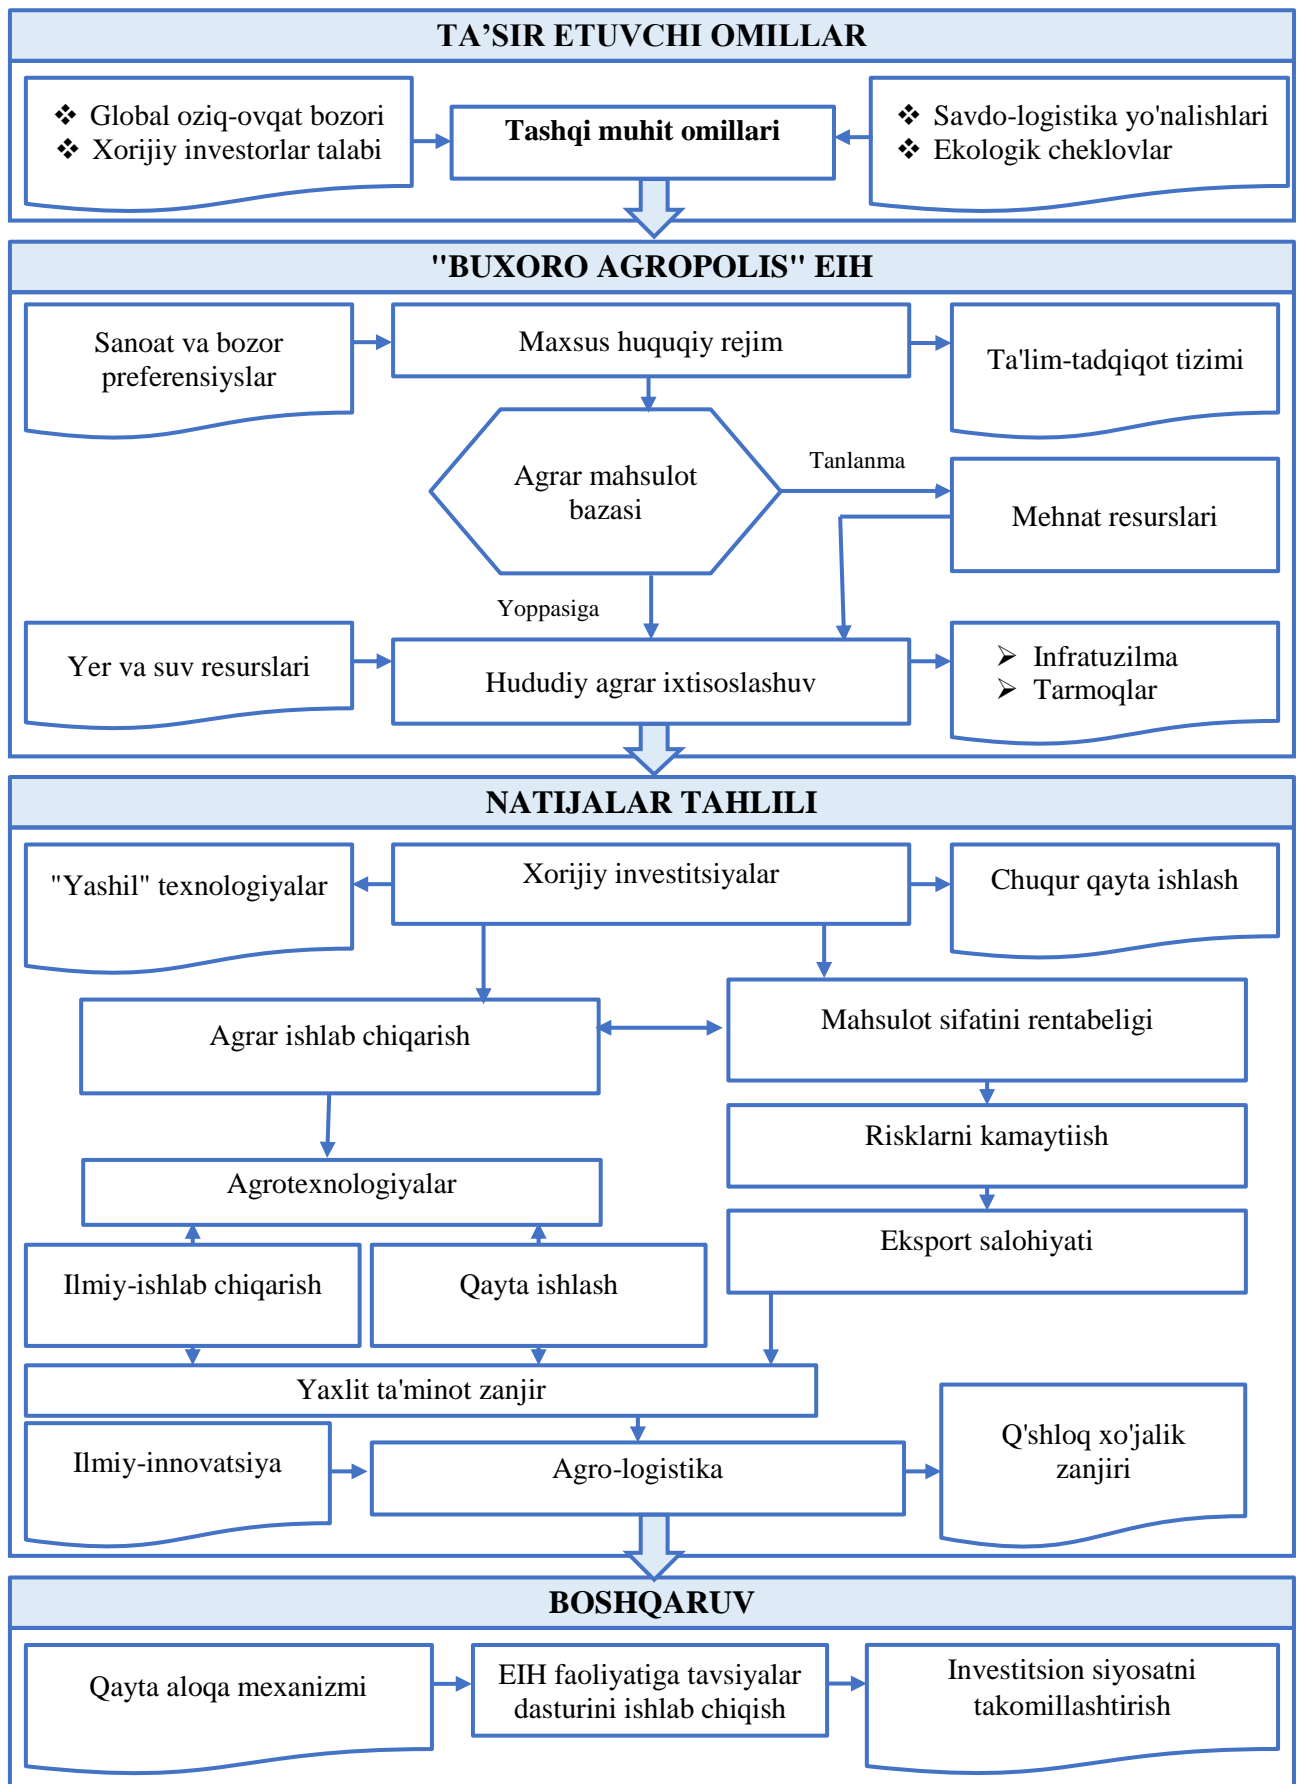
TA’SIR ETUVCHI OMILLAR

❖ Global oziq-ovqat bozori
❖ Xorijiy investorlar talabi

Tashqi muhit omillari

❖ Savdo-logistika yo'nalishlari
❖ Ekologik cheklovlar

"BUXORO AGROPOLIS" EIH

Sanoat va bozor preferensiyslar

Maxsus huquqiy rejim

Ta'lim-tadqiqot tizimi

Agrar mahsulot bazasi

Tanlanma

Mehnat resurslari

Yoppasiga

Yer va suv resurslari

Hududiy agrar ixtisoslashuv

➢ Infratuzilma
➢ Tarmoqlar

NATIJALAR TAHLILI

"Yashil" texnologiyalar

Xorijiy investitsiyalar

Chuqur qayta ishlash

Agrar ishlab chiqarish

Mahsulot sifatini rentabeligi

Risklarni kamaytiish

Agrotexnologiyalar

Eksport salohiyati

Ilmiy-ishlab chiqarish

Qayta ishlash

Yaxlit ta'minot zanjir

Ilmiy-innovatsiya

Agro-logistika

Q'shloq xo'jalik zanjiri

BOSHQARUV

Qayta aloqa mexanizmi

EIH faoliyatiga tavsiyalar dasturini ishlab chiqish

Investitsion siyosatni takomillashtirish